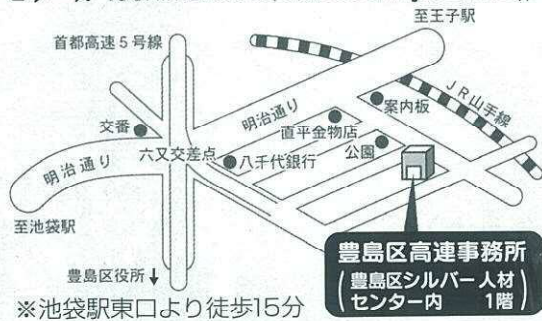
至王子駅

首都高速５号線

ＪＲ山手線

案内板

明治通り

直平金物店

交番

六又交差点

八千代銀行

公園

明治通り

至池袋駅

豊島区高連事務所

（豊島区シルバー人材センター内　１階）

豊島区役所↓

※池袋駅東口より徒歩15分